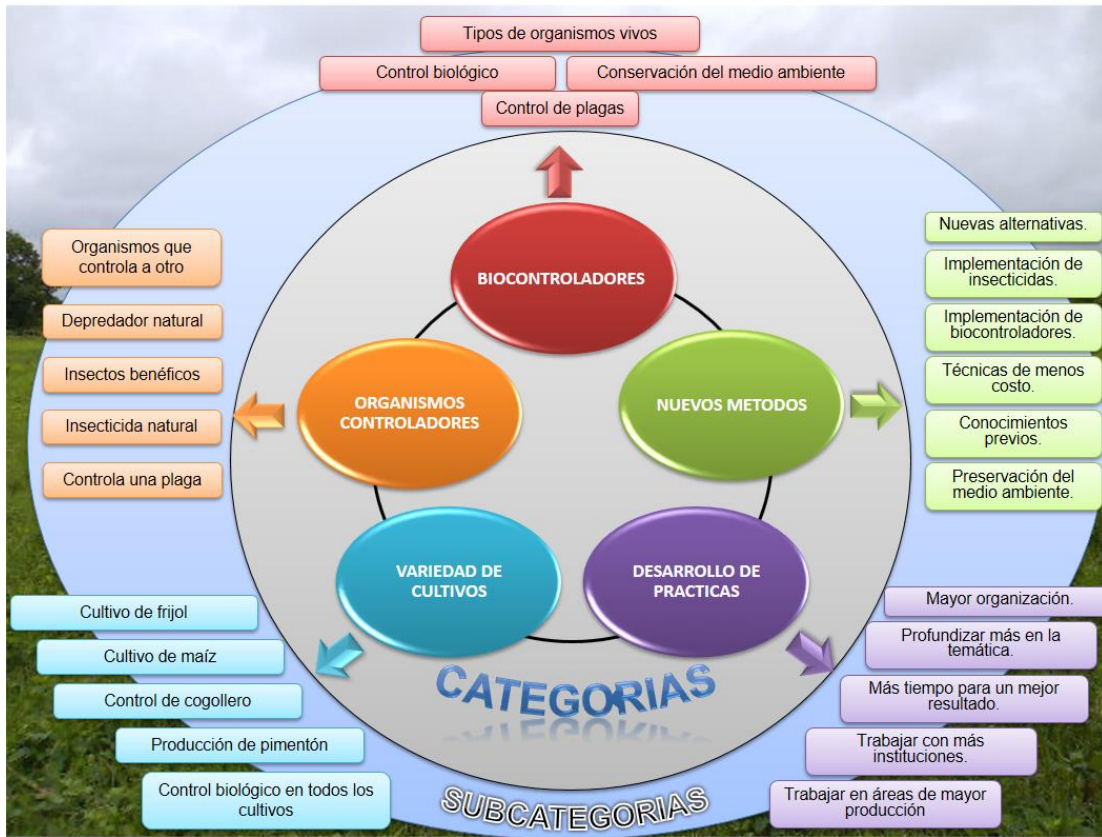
Tipos de organismos vivos

Control biológico

Conservación del medio ambiente

Control de plagas

BIOCONTROLADORES

Organismos que controla a otro

Depredador natural

Insectos benéficos

Insecticida natural

Controla una plaga

ORGANISMOS CONTROLADORES

NUEVOS METODOS

Nuevas alternativas.

Implementación de insecticidas.

Implementación de biocontroladores.

Técnicas de menos costo.

Conocimientos previos.

Preservación del medio ambiente.

VARIEDAD DE CULTIVOS

DESARROLLO DE PRACTICAS

Cultivo de frijol

Cultivo de maíz

Control de cogollero

Producción de pimentón

Control biológico en todos los cultivos

CATEGORIAS

SUBCATEGORIAS

Mayor organización.

Profundizar más en la temática.

Más tiempo para un mejor resultado.

Trabajar con más instituciones.

Trabajar en áreas de mayor producción